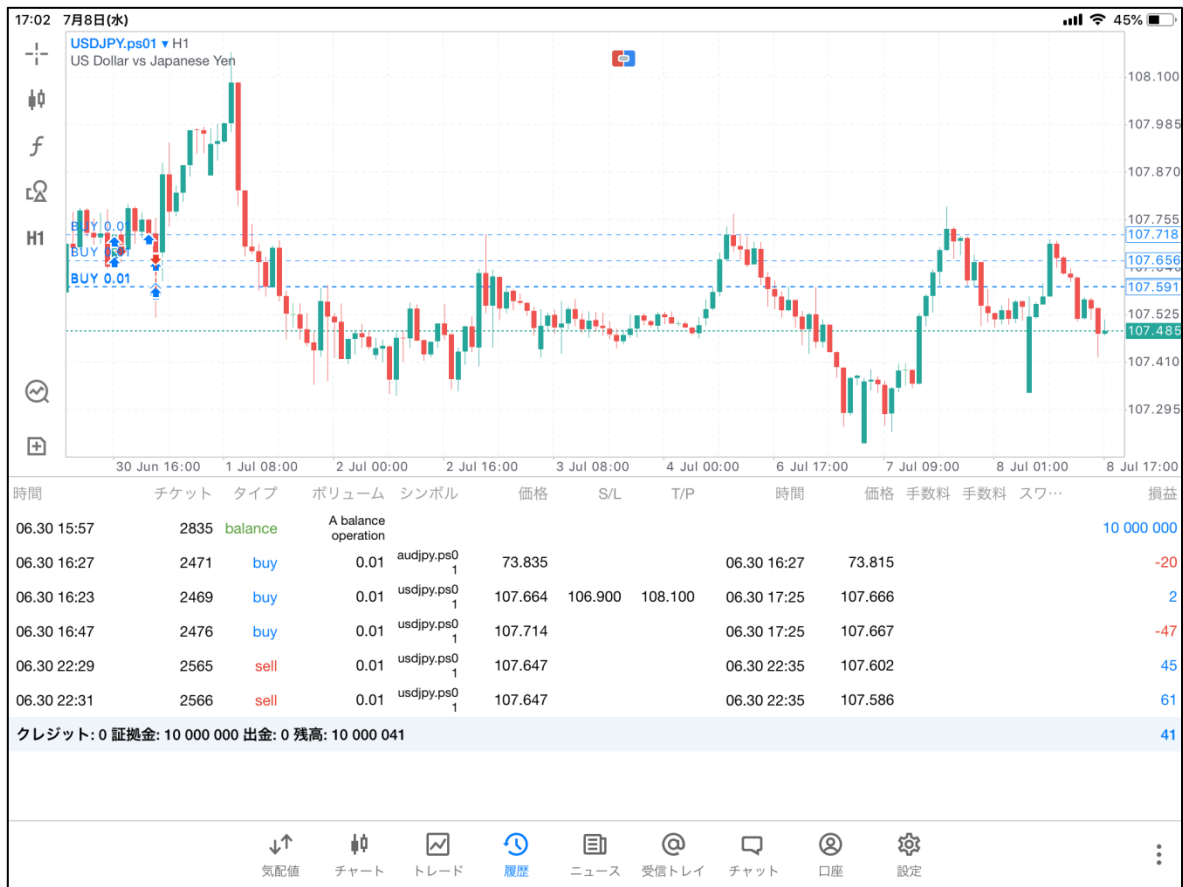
17:02 7月8日(水)
45%

USDJPY.ps01 ▾ H1
US Dollar vs Japanese Yen

H1

BUY 0.0
BUY 0.01
BUY 0.01

108.100
107.985
107.870
107.755
107.718
107.656
107.591
107.525
107.485
107.410
107.295

30 Jun 16:00
1 Jul 08:00
2 Jul 00:00
2 Jul 16:00
3 Jul 08:00
4 Jul 00:00
6 Jul 17:00
7 Jul 09:00
8 Jul 01:00
8 Jul 17:00

| 時間 | チケット | タイプ | ボリューム | シンボル | 価格 | S/L | T/P | 時間 | 価格 | 手数料 | 手数料 | スワ… | 損益 |
|---|---|---|---|---|---|---|---|---|---|---|---|---|---|
| 06.30 15:57 | 2835 | balance | A balance operation | | | | | | | | | | 10 000 000 |
| 06.30 16:27 | 2471 | buy | 0.01 | audjpy.ps01 | 73.835 | | | 06.30 16:27 | 73.815 | | | | -20 |
| 06.30 16:23 | 2469 | buy | 0.01 | usdjpy.ps01 | 107.664 | 106.900 | 108.100 | 06.30 17:25 | 107.666 | | | | 2 |
| 06.30 16:47 | 2476 | buy | 0.01 | usdjpy.ps01 | 107.714 | | | 06.30 17:25 | 107.667 | | | | -47 |
| 06.30 22:29 | 2565 | sell | 0.01 | usdjpy.ps01 | 107.647 | | | 06.30 22:35 | 107.602 | | | | 45 |
| 06.30 22:31 | 2566 | sell | 0.01 | usdjpy.ps01 | 107.647 | | | 06.30 22:35 | 107.586 | | | | 61 |

クレジット: 0 証拠金: 10 000 000 出金: 0 残高: 10 000 041 41

気配値 チャート トレード 履歴 ニュース 受信トレイ チャット 口座 設定